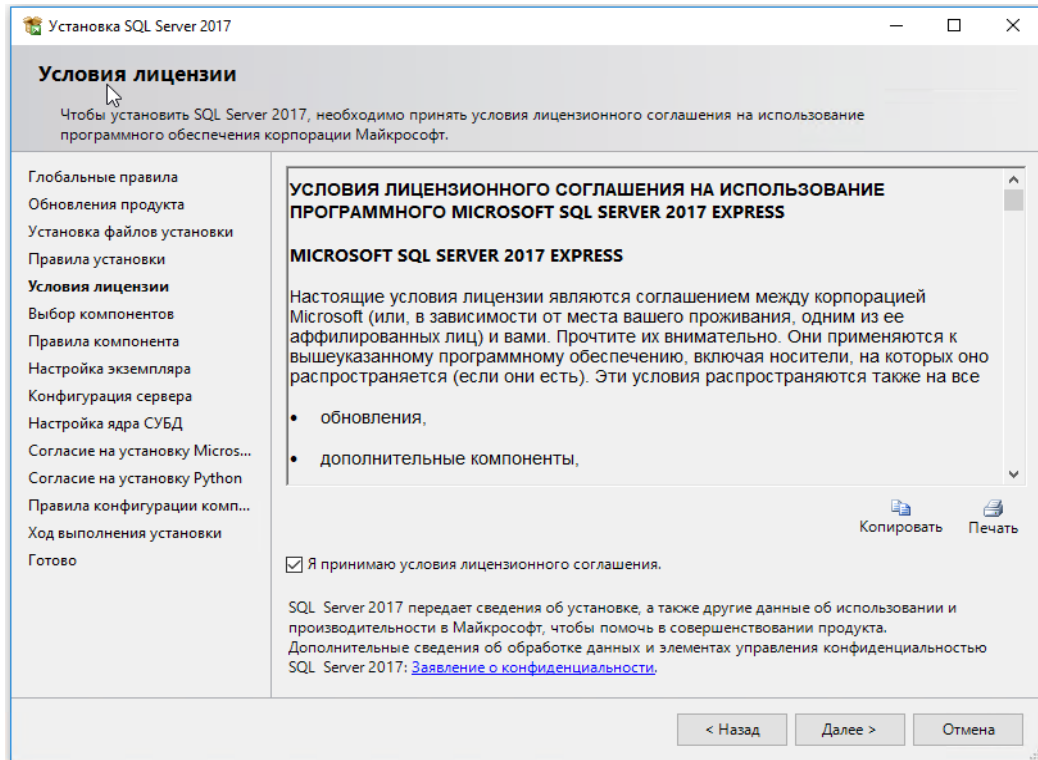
Установка SQL Server 2017

Условия лицензии

Чтобы установить SQL Server 2017, необходимо принять условия лицензионного соглашения на использование программного обеспечения корпорации Майкрософт.

Глобальные правила
Обновления продукта
Установка файлов установки
Правила установки
Условия лицензии
Выбор компонентов
Правила компонента
Настройка экземпляра
Конфигурация сервера
Настройка ядра СУБД
Согласие на установку Micros...
Согласие на установку Python
Правила конфигурации комп...
Ход выполнения установки
Готово

УСЛОВИЯ ЛИЦЕНЗИОННОГО СОГЛАШЕНИЯ НА ИСПОЛЬЗОВАНИЕ ПРОГРАММНОГО MICROSOFT SQL SERVER 2017 EXPRESS

MICROSOFT SQL SERVER 2017 EXPRESS

Настоящие условия лицензии являются соглашением между корпорацией Microsoft (или, в зависимости от места вашего проживания, одним из ее аффилированных лиц) и вами. Прочтите их внимательно. Они применяются к вышеуказанному программному обеспечению, включая носители, на которых оно распространяется (если они есть). Эти условия распространяются также на все

• обновления,

• дополнительные компоненты,

Копировать
Печать

Я принимаю условия лицензионного соглашения.

SQL Server 2017 передает сведения об установке, а также другие данные об использовании и производительности в Майкрософт, чтобы помочь в совершенствовании продукта. Дополнительные сведения об обработке данных и элементах управления конфиденциальностью SQL Server 2017: Заявление о конфиденциальности.

< Назад
Далее >
Отмена